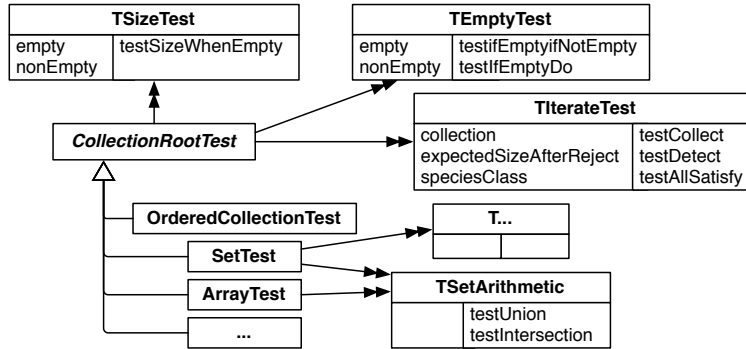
TSizeTest
empty
nonEmpty
testSizeWhenEmpty

TEmptyTest
empty
nonEmpty
testifEmptyifNotEmpty
testIfEmptyDo

TIterateTest
collection
expectedSizeAfterReject
speciesClass
testCollect
testDetect
testAllSatisfy

CollectionRootTest

OrderedCollectionTest

T...

SetTest

ArrayTest

TSetArithmetic
testUnion
testIntersection

...